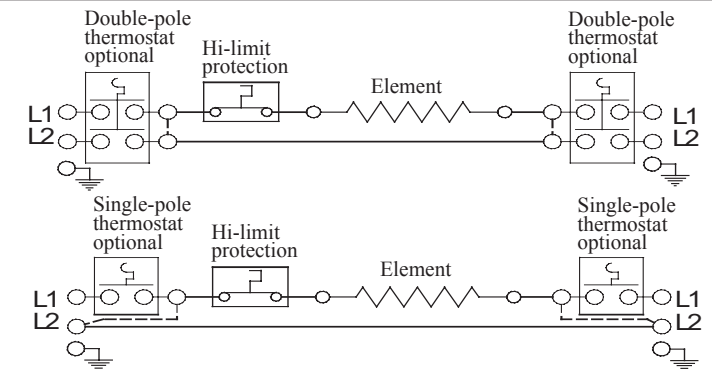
Double-pole thermostat optional

Hi-limit protection

Element

Double-pole thermostat optional

L1
L2

L1
L2

Single-pole thermostat optional

Hi-limit protection

Element

Single-pole thermostat optional

L1
L2

L1
L2